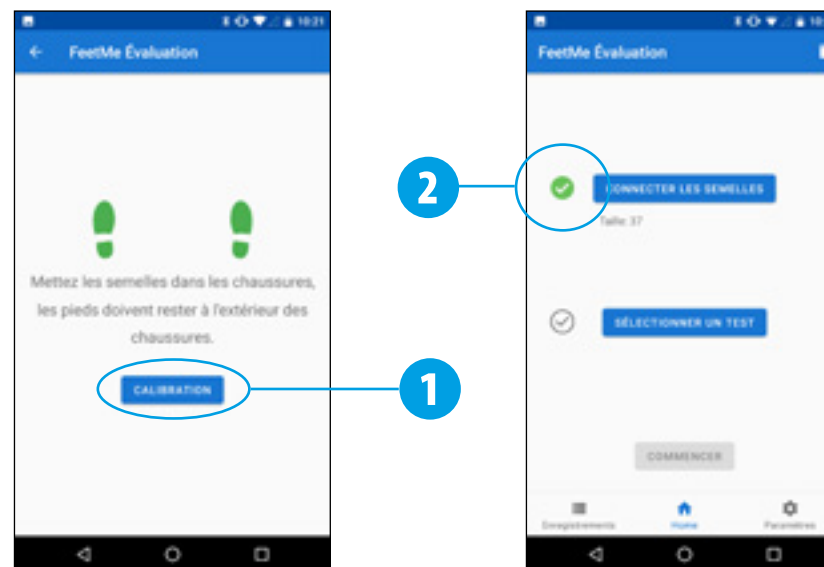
10:21

FeetMe Évaluation

Mettez les semelles dans les chaussures, les pieds doivent rester à l'extérieur des chaussures.

CALIBRATION

1

2

FeetMe Évaluation

CONNECTER LES SEMELLES

Taille: 37

SÉLECTIONNER UN TEST

COMMENCER

Enregistrements

Home

Paramètres